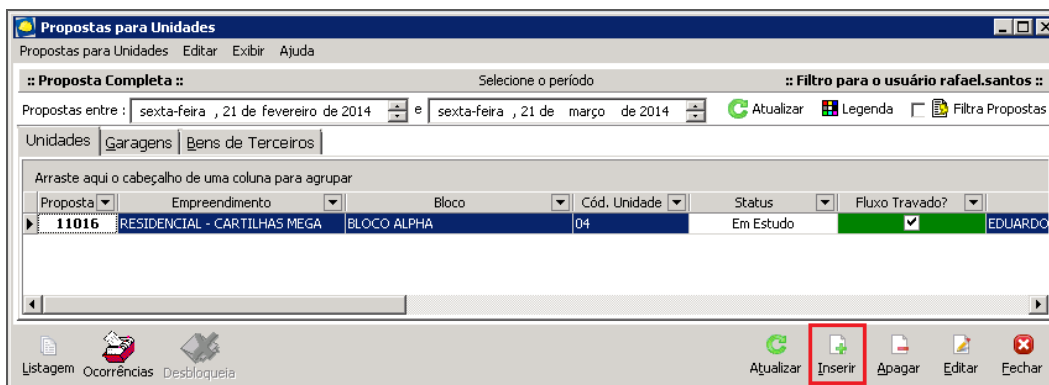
Propostas para Unidades

Propostas para Unidades Editar Exibir Ajuda

:: Proposta Completa :: Selecione o período :: Filtro para o usuário rafael.santos ::

Propostas entre : sexta-feira , 21 de fevereiro de 2014 e sexta-feira , 21 de março de 2014 Atualizar Legenda Filtra Propostas

Unidades Garagens Bens de Terceiros

Arraste aqui o cabeçalho de uma coluna para agrupar

| Proposta | Empreendimento | Bloco | Cód. Unidade | Status | Fluxo Travado? | |
|---|---|---|---|---|---|---|
| 11016 | RESIDENCIAL - CARTILHAS MEGA | BLOCO ALPHA | 04 | Em Estudo | ☑ | EDUARDO |

Listagem Ocorrências Desbloqueia Atualizar Inserir Apagar Editar Fechar